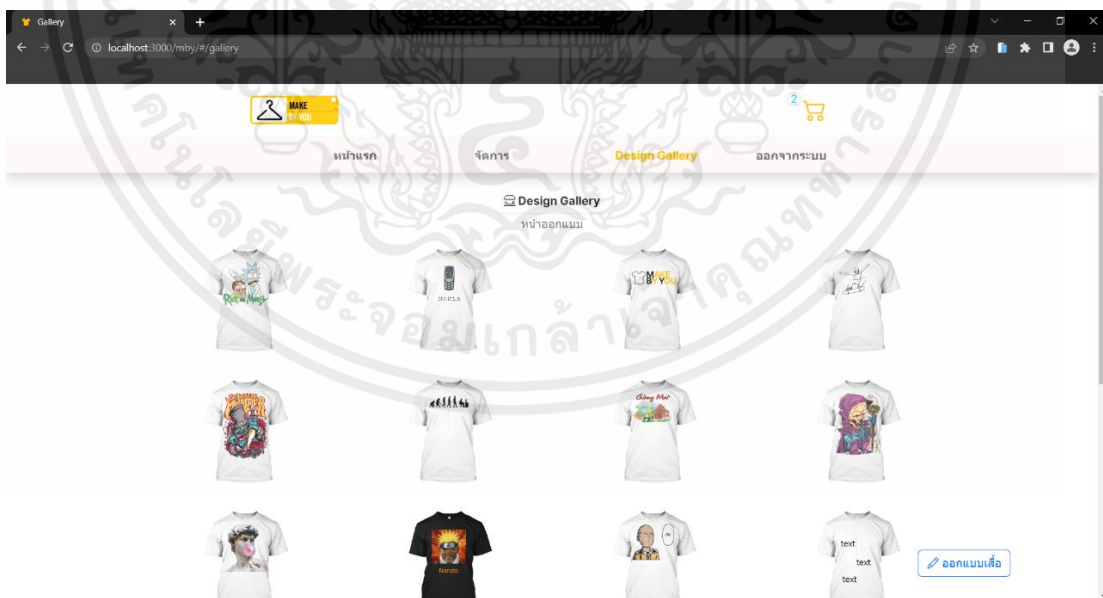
Gallery

localhost:3000/mby/#/gallery

MAKE BY YOU

2

หน้าแรก

จัดการ

Design Gallery

ออกจากระบบ

Design Gallery

หน้าออกแบบ

Rick and Morty

NOKIA

MAKE BY YOU

Chiang Mai

Naruto

text

text

text

ออกแบบเสื้อ